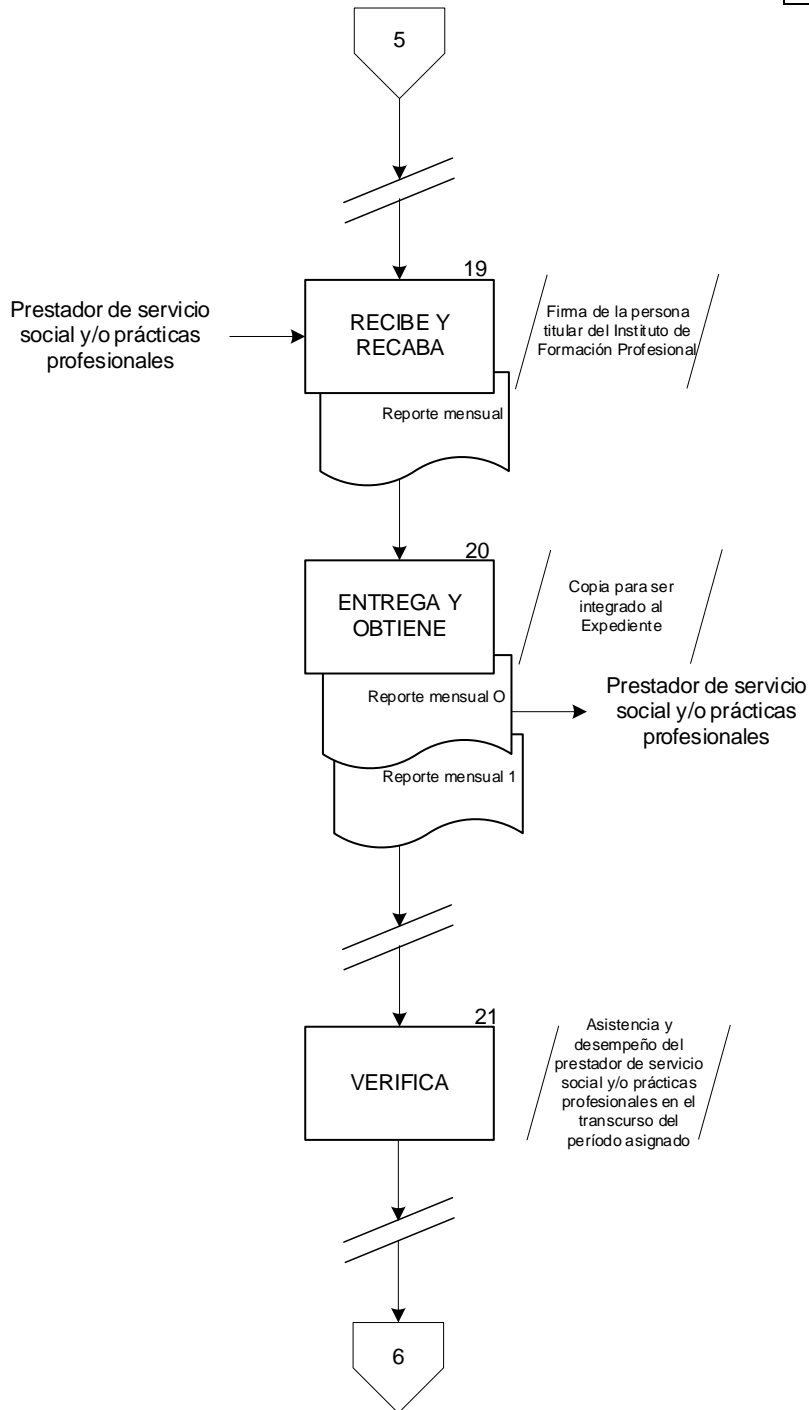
5

19

Prestador de servicio social y/o prácticas profesionales

RECIBE Y RECABA

Firma de la persona titular del Instituto de Formación Profesional

Reporte mensual

20

ENTREGA Y OBTIENE

Copia para ser integrado al Expediente

Reporte mensual O

Prestador de servicio social y/o prácticas profesionales

Reporte mensual 1

21

VERIFICA

Asistencia y desempeño del prestador de servicio social y/o prácticas profesionales en el transcurso del período asignado

6